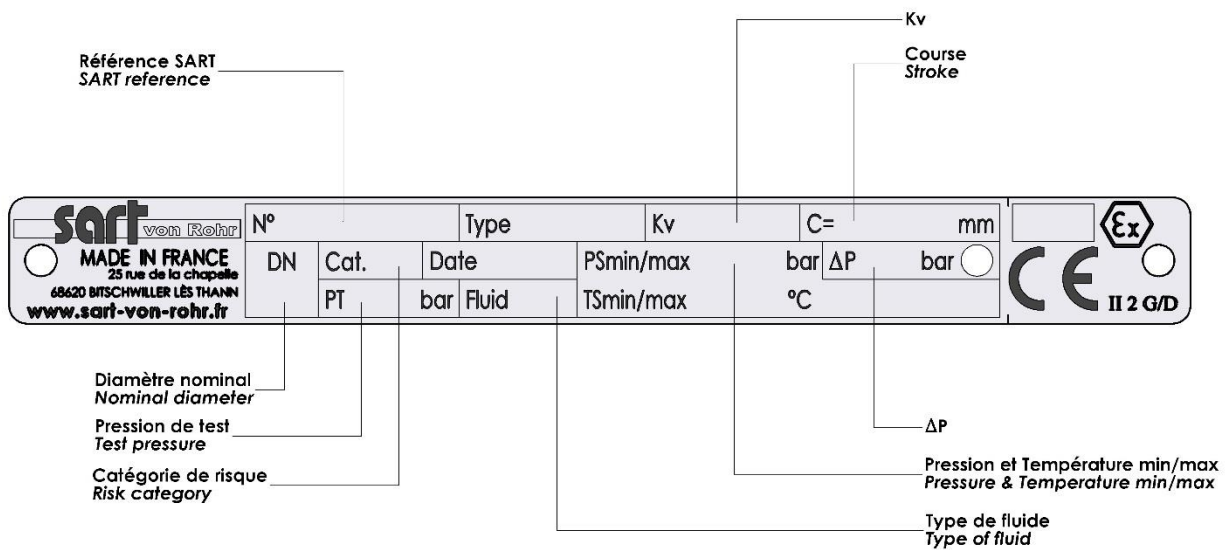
Kv

Course
*Stroke*

Référence SART
*SART reference*

sart von Rohr
MADE IN FRANCE
25 rue de la chapelle
68620 BITSCHWILLER LÈS THANN
www.sart-von-rohr.fr

| N° | | Type | Kv | C= mm |
|---|---|---|---|---|
| DN | Cat. | Date | PSmin/max bar | $\Delta$P bar |
| | PT bar | Fluid | TSmin/max °C | |

CE
II 2 G/D

Diamètre nominal
*Nominal diameter*

Pression de test
*Test pressure*

Catégorie de risque
*Risk category*

$\Delta$P

Pression et Température min/max
*Pressure & Temperature min/max*

Type de fluide
*Type of fluid*